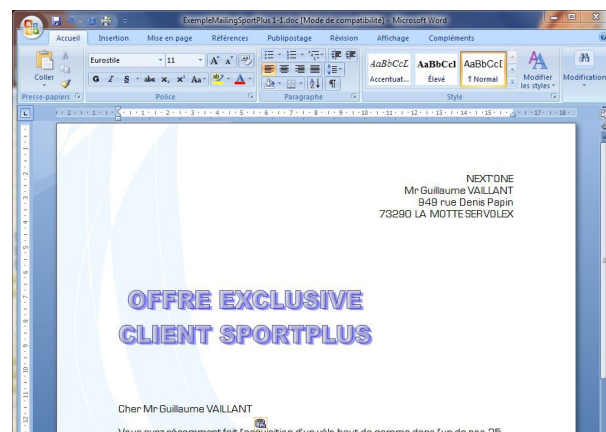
ExempleMailingSportPlus1-1.doc [Mode de compatibilité] - Microsoft Word

Accueil Insertion Mise en page Références Publipostage Révision Affichage Compléments

Coller
Presse-papiers

Eurostile 11
Police

Paragraphe

AaBbCcL AaBbCcl AaBbCcI
Accentuat... Élevé ¶ Normal
Style

Modifier les styles
Modification

NEXT'ONE
Mr Guillaume VAILLANT
949 rue Denis Papin
73290 LA MOTTE SERVOLEX

OFFRE EXCLUSIVE
CLIENT SPORTPLUS

Cher Mr Guillaume VAILLANT

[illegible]